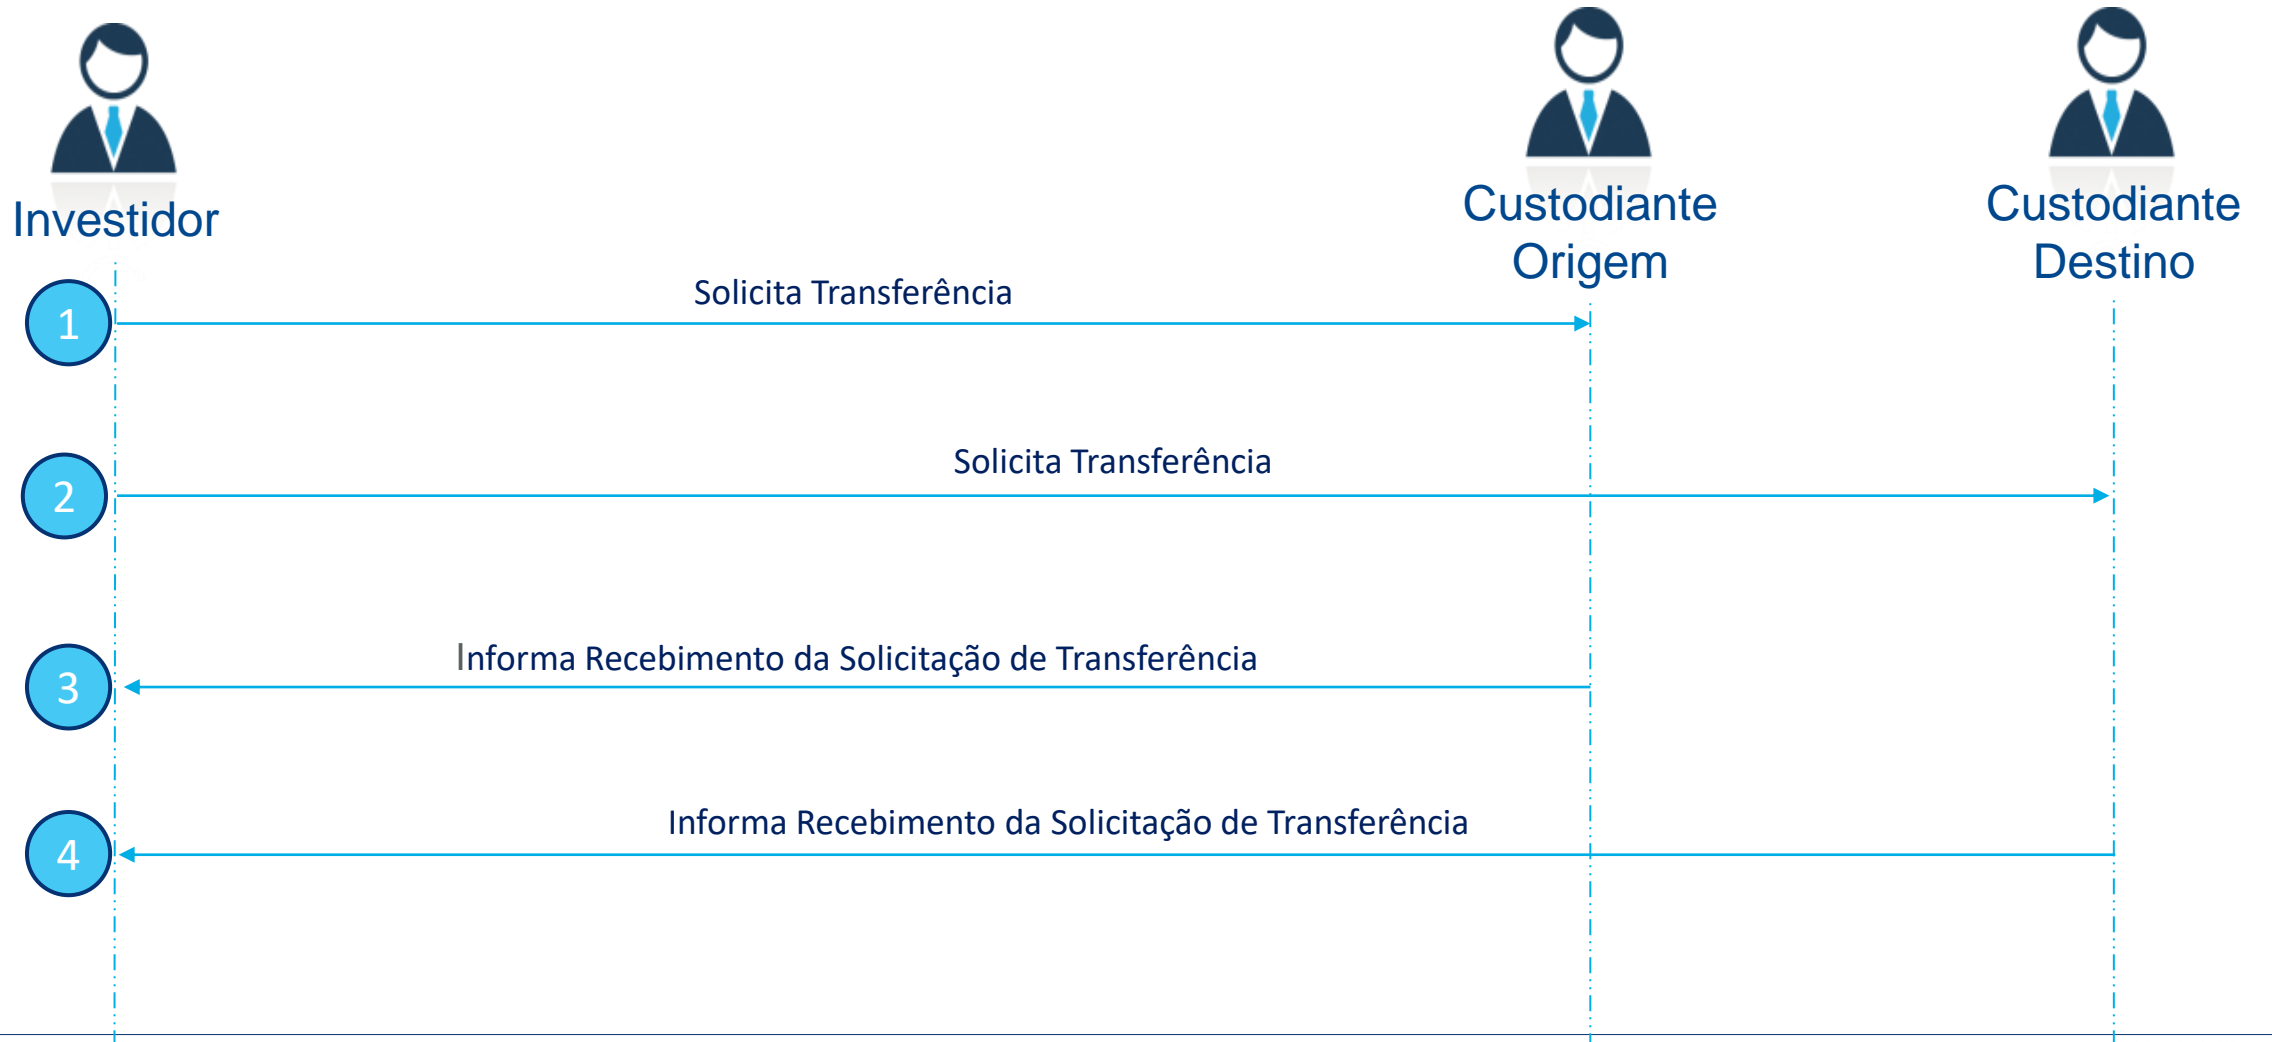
Investidor

Custodiante Origem

Custodiante Destino

1

Solicita Transferência

2

Solicita Transferência

3

Informa Recebimento da Solicitação de Transferência

4

Informa Recebimento da Solicitação de Transferência